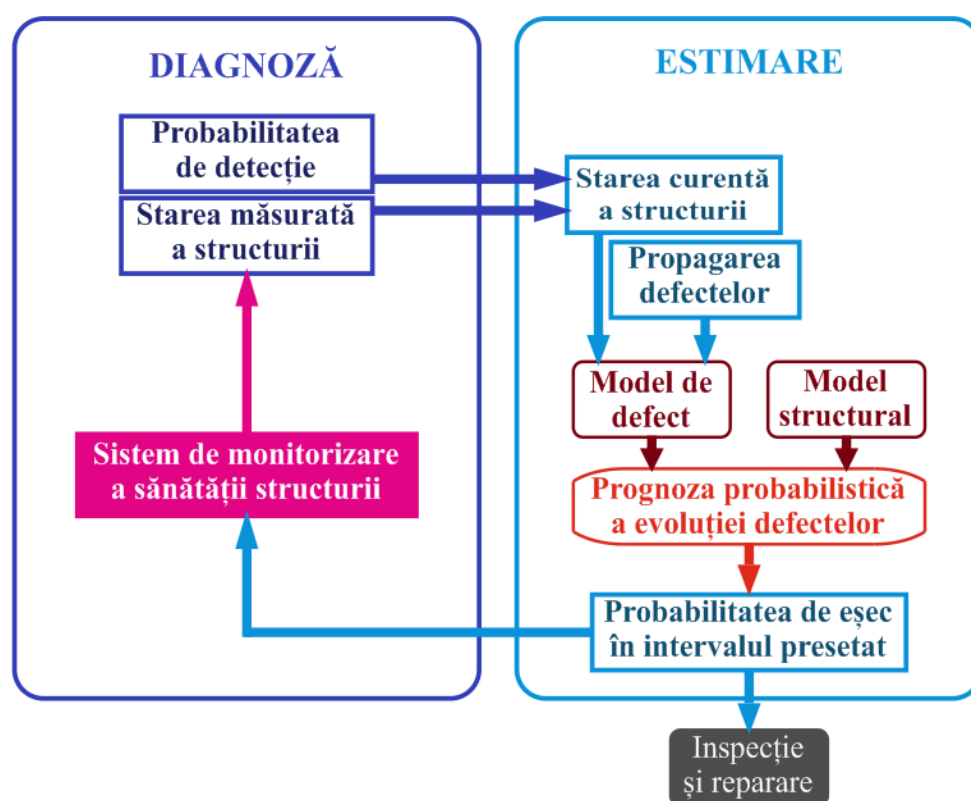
DIAGNOZĂ

Probabilitatea de detecție

Starea măsurată a structurii

Sistem de monitorizare a sănătății structurii

ESTIMARE

Starea curentă a structurii

Propagarea defectelor

Model de defect

Model structural

Prognoza probabilistică a evoluției defectelor

Probabilitatea de eșec în intervalul presetat

Inspecție și reparare